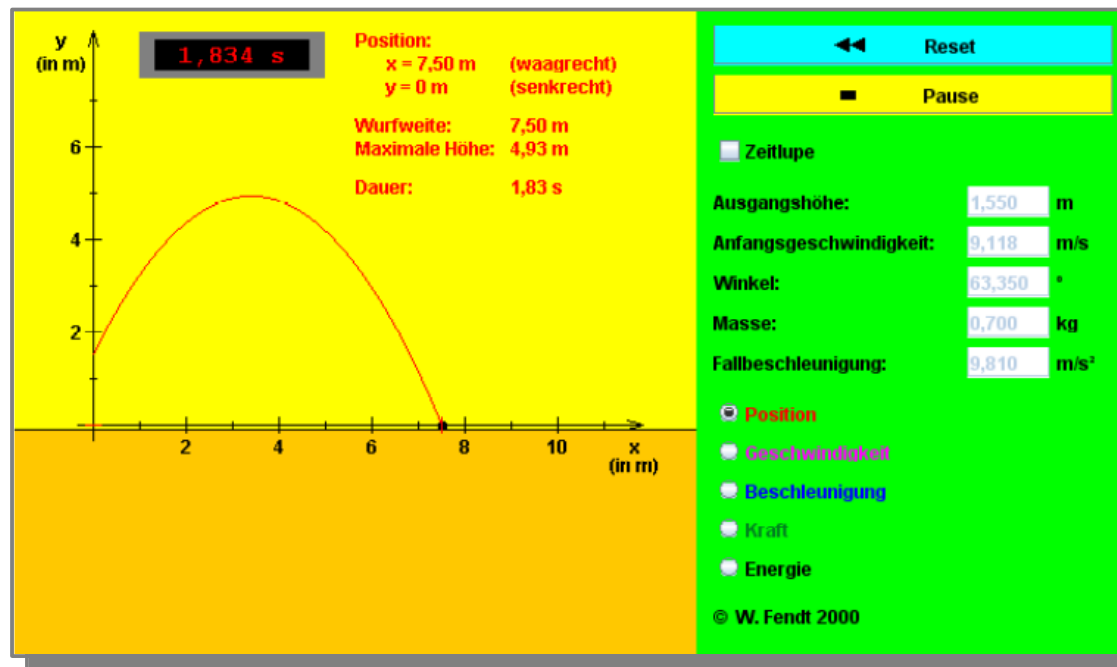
y
(in m)

1,834 s

Position:
x = 7,50 m (waagrecht)
y = 0 m (senkrecht)

Wurfweite: 7,50 m
Maximale Höhe: 4,93 m

Dauer: 1,83 s

6
4
2

2 4 6 8 10 x
(in m)

Reset

Pause

Zeitlupe

| | | |
|---|---|---|
| Ausgangshöhe: | 1,550 | m |
| Anfangsgeschwindigkeit: | 9,118 | m/s |
| Winkel: | 63,350 | ° |
| Masse: | 0,700 | kg |
| Fallbeschleunigung: | 9,810 | m/s² |

Position
Geschwindigkeit
Beschleunigung
Kraft
Energie

© W. Fendt 2000